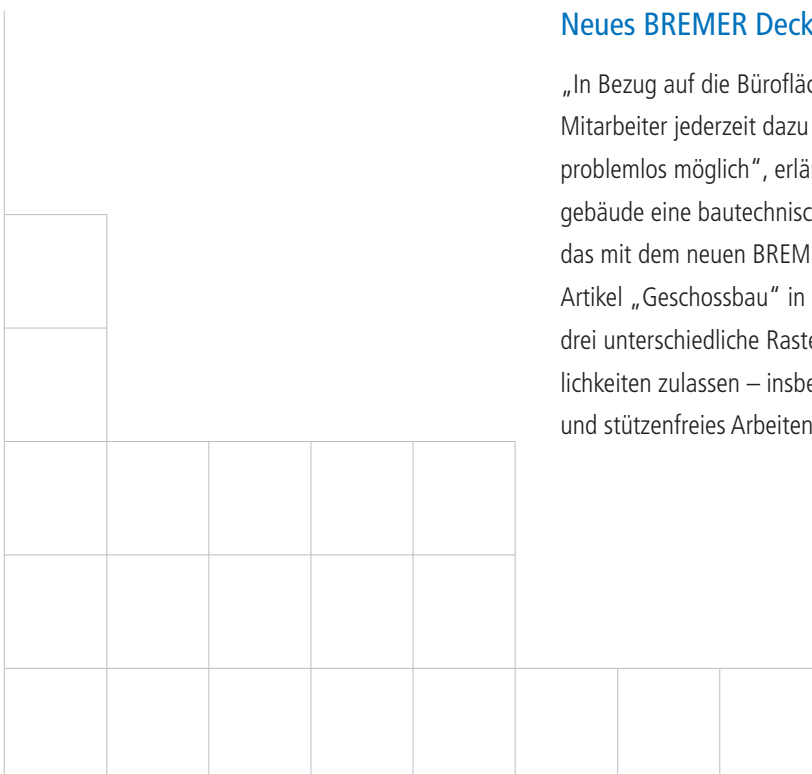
Neues BREMER Deck

„In Bezug auf die Bürofläc
Mitarbeiter jederzeit dazu
problemlos möglich“, erlä
gebäude eine bautechnisc
das mit dem neuen BREM
Artikel „Geschossbau“ in
drei unterschiedliche Rast
lichkeiten zulassen – insbe
und stützenfreies Arbeiten